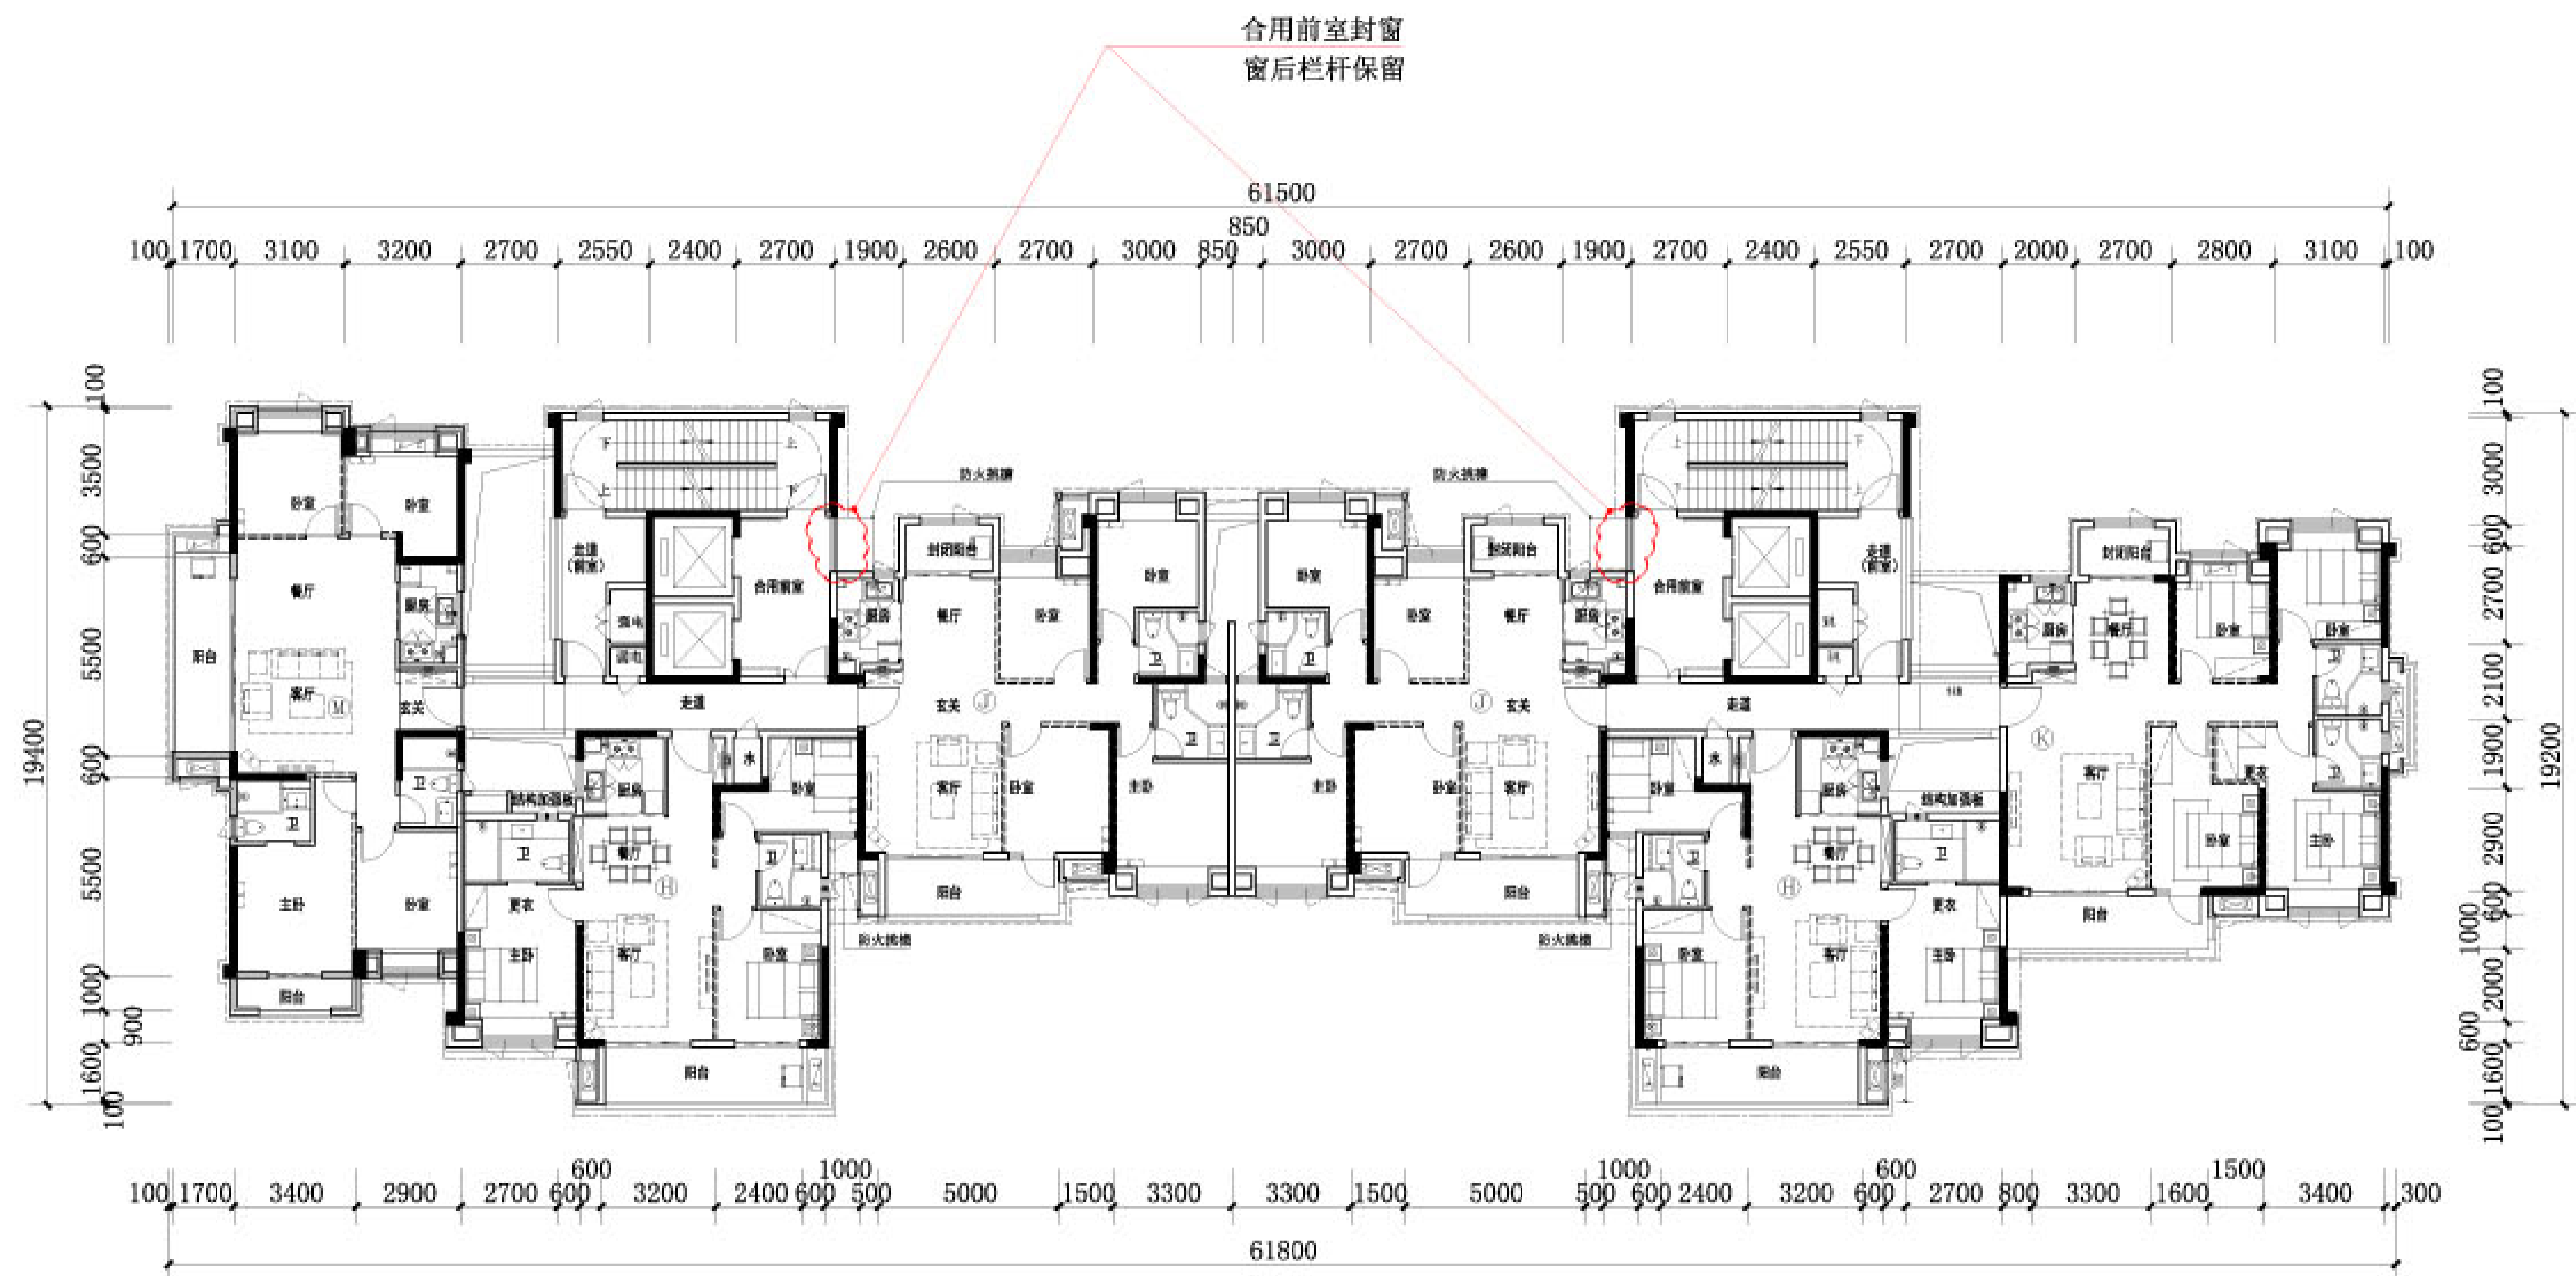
合用前室封窗
窗后栏杆保留

61500
850
100 1700 3100 3200 2700 2550 2400 2700 1900 2600 2700 3000 850 3000 2700 2600 1900 2700 2400 2550 2700 2000 2700 2800 3100 100

19400
100 3500 600 5500 600 5500 1000 900 1600 100

19200
100 3000 600 2700 2100 1900 2900 600 1000 2000 600 1600 100

卧室 卧室 餐厅 阳台 厨房 客厅 玄关 卫 主卧 卧室 阳台
走道（前室） 强电 弱电 合用前室 走道 厨房 卫 餐厅 水 卧室 结构加强板 卫 更衣 主卧 客厅 卧室 阳台
防火挑檐 封闭阳台 厨房 餐厅 卧室 玄关 客厅 卧室 阳台 防火挑檐
卧室 卫 卫 主卧 卧室 卫 卫 主卧
防火挑檐 封闭阳台 卧室 餐厅 厨房 玄关 卧室 客厅 阳台 防火挑檐
合用前室 走道（前室） 走道 水 卧室 厨房 结构加强板 餐厅 卫 更衣 卧室 客厅 主卧 阳台
封闭阳台 厨房 餐厅 卧室 卧室 卫 卫 客厅 更衣 卧室 主卧 阳台

100 1700 3400 2900 2700 600 600 3200 2400 600 1000 500 5000 1500 3300 3300 1500 5000 500 1000 600 2400 3200 600 600 2700 800 3300 1600 1500 3400 300
61800